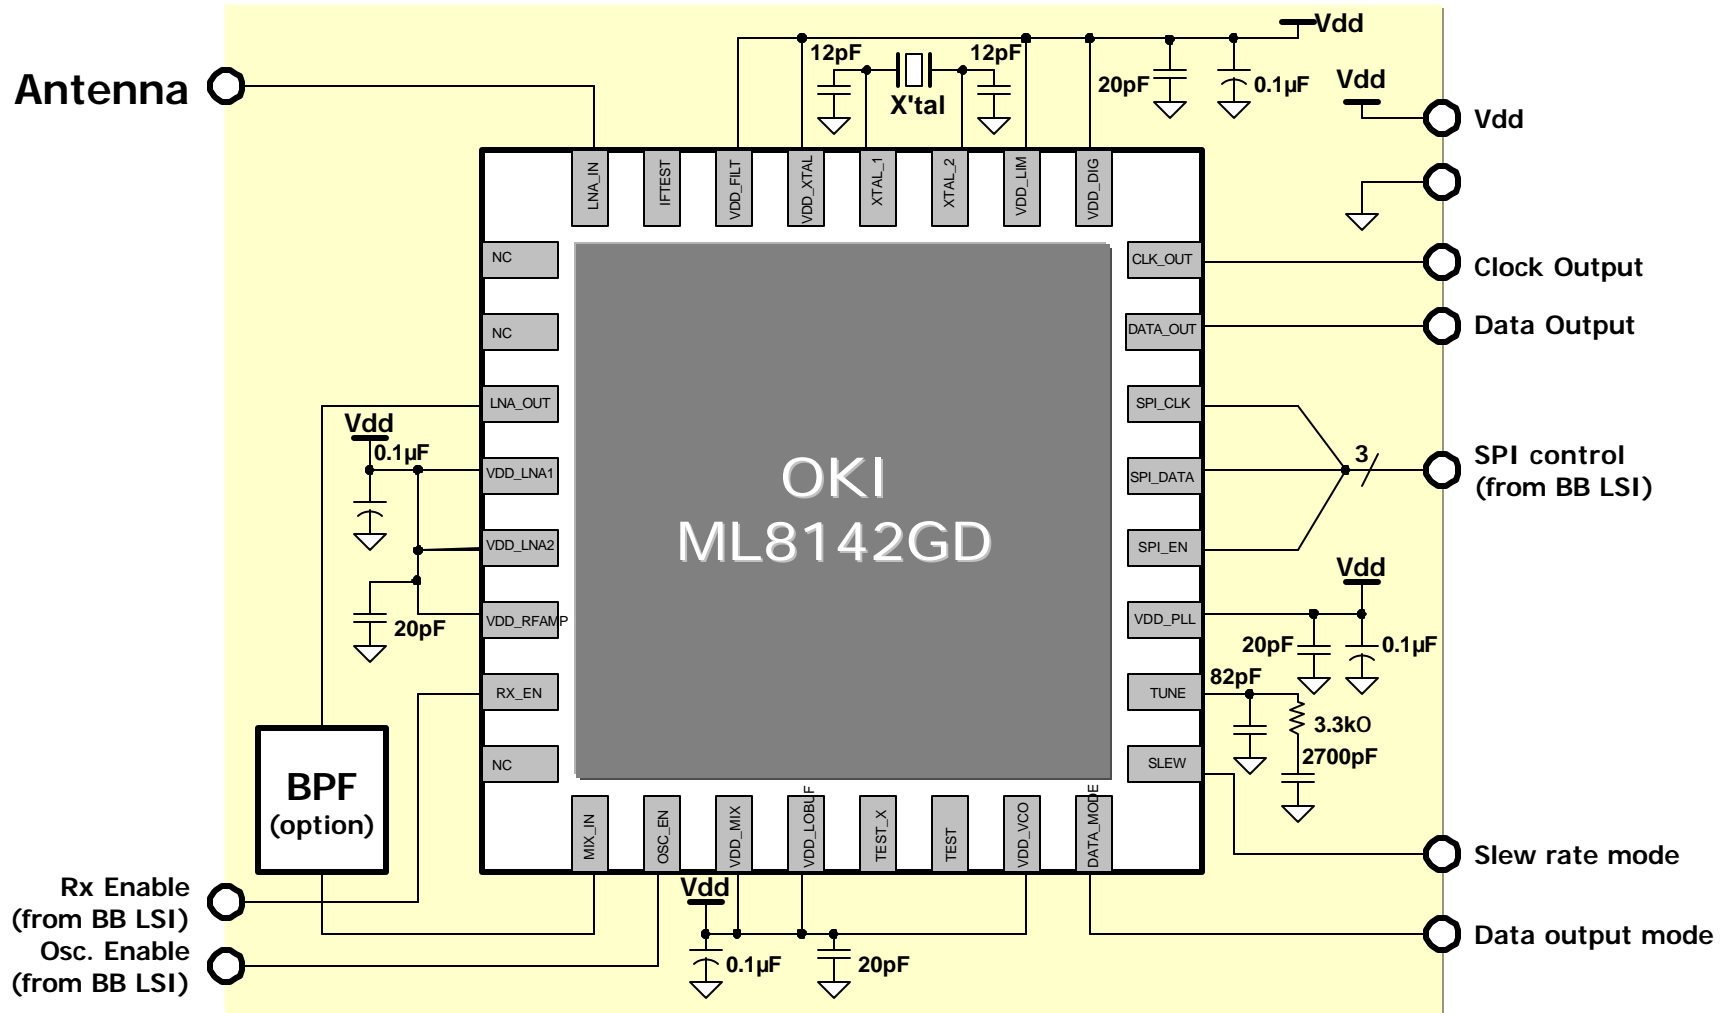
Vdd
12pF
12pF
X'tal
20pF
0.1µF
Vdd
Antenna
Vdd
LNA_IN
IFTEST
VDD_FILT
VDD_XTAL
XTAL_1
XTAL_2
VDD_LIM
VDD_DIG
NC
CLK_OUT
Clock Output
NC
DATA_OUT
Data Output
LNA_OUT
SPI_CLK
Vdd
0.1µF
VDD_LNA1
OKI
ML8142GD
SPI_DATA
3
SPI control
(from BB LSI)
VDD_LNA2
SPI_EN
Vdd
20pF
VDD_RFAMP
VDD_PLL
20pF
0.1µF
RX_EN
TUNE
82pF
3.3kO
NC
SLEW
2700pF
BPF
(option)
MIX_IN
OSC_EN
VDD_MIX
VDD_LOBUF
TEST_X
TEST
VDD_VCO
DATA_MODE
Slew rate mode
Rx Enable
(from BB LSI)
Vdd
Osc. Enable
(from BB LSI)
0.1µF
20pF
Data output mode